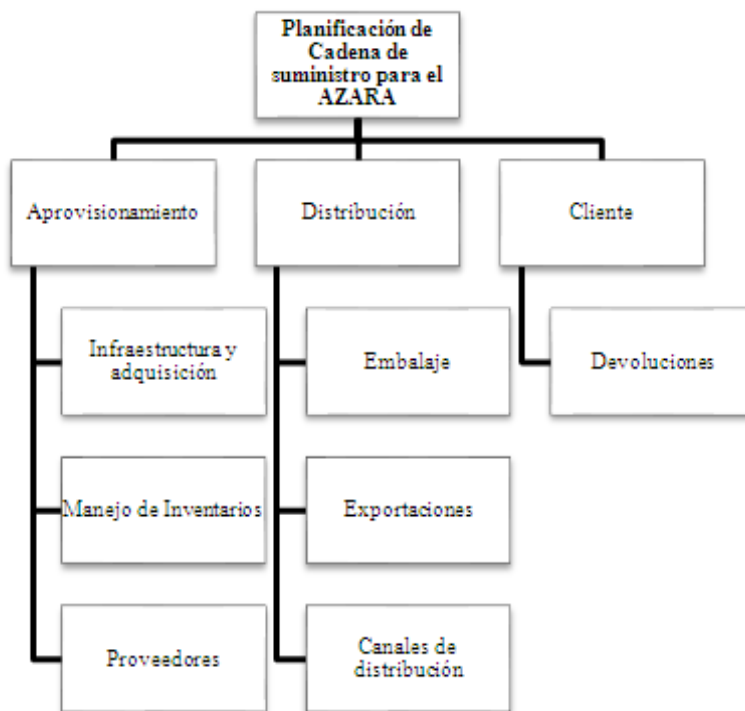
Planificación de Cadena de suministro para el AZARA

Aprovisionamiento

Distribución

Cliente

Infraestructura y adquisición

Manejo de Inventarios

Proveedores

Embalaje

Exportaciones

Canales de distribución

Devoluciones